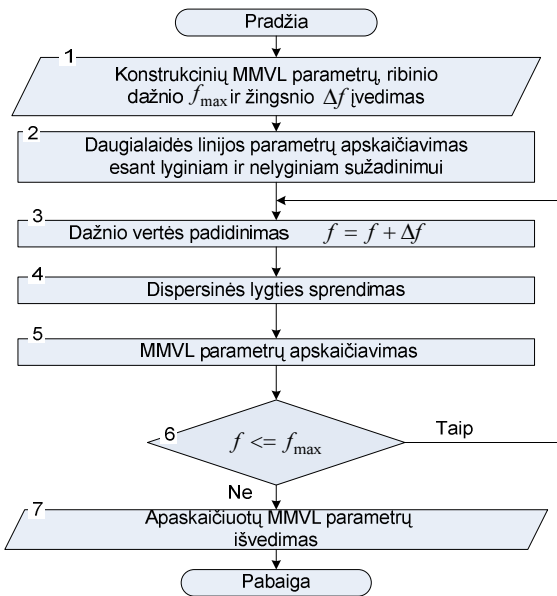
Pradžia

1
Konstrukcinių MMVL parametrų, ribinio dažnio $f_{\max}$ ir žingsnio $\Delta f$ įvedimas

2
Daugialaidės linijos parametrų apskaičiavimas esant lyginiam ir nelyginiam sužadinimui

3
Dažnio vertės padidinimas $f = f + \Delta f$

4
Dispersinės lygties sprendimas

5
MMVL parametrų apskaičiavimas

6
$f <= f_{\max}$

Taip

Ne

7
Apaskaičiuotų MMVL parametrų išvedimas

Pabaiga